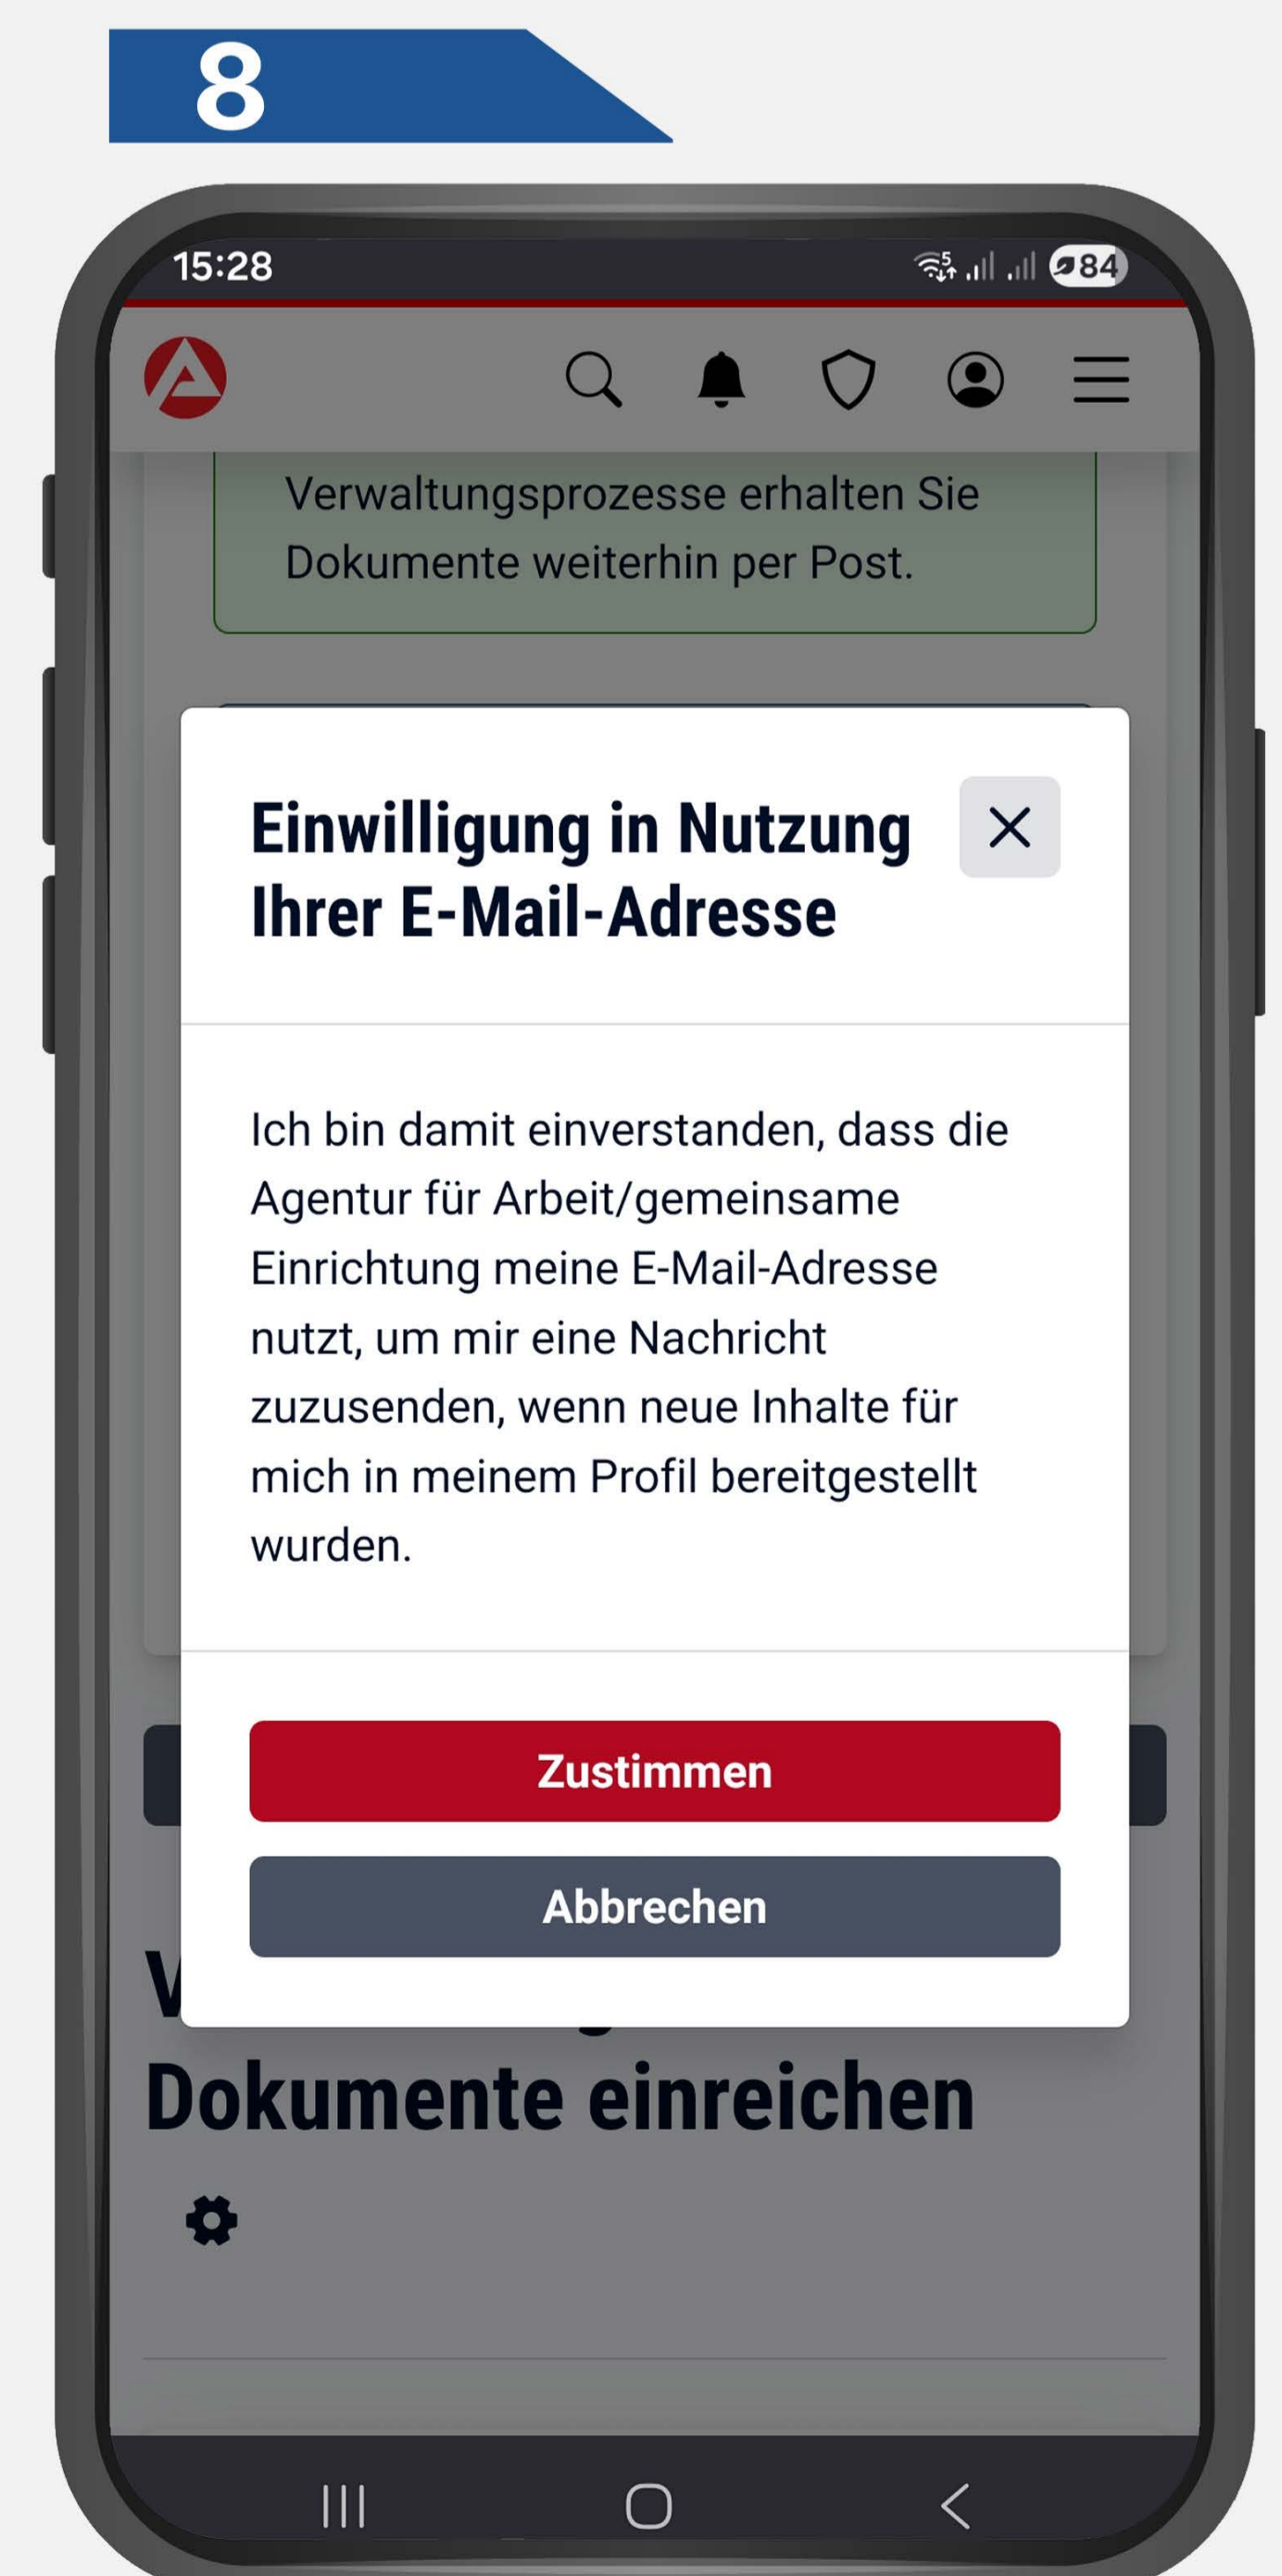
8

15:28

84

Verwaltungsprozesse erhalten Sie Dokumente weiterhin per Post.

Einwilligung in Nutzung Ihrer E-Mail-Adresse

Ich bin damit einverstanden, dass die Agentur für Arbeit/gemeinsame Einrichtung meine E-Mail-Adresse nutzt, um mir eine Nachricht zuzusenden, wenn neue Inhalte für mich in meinem Profil bereitgestellt wurden.

Zustimmen

Abbrechen

V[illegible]

Dokumente einreichen